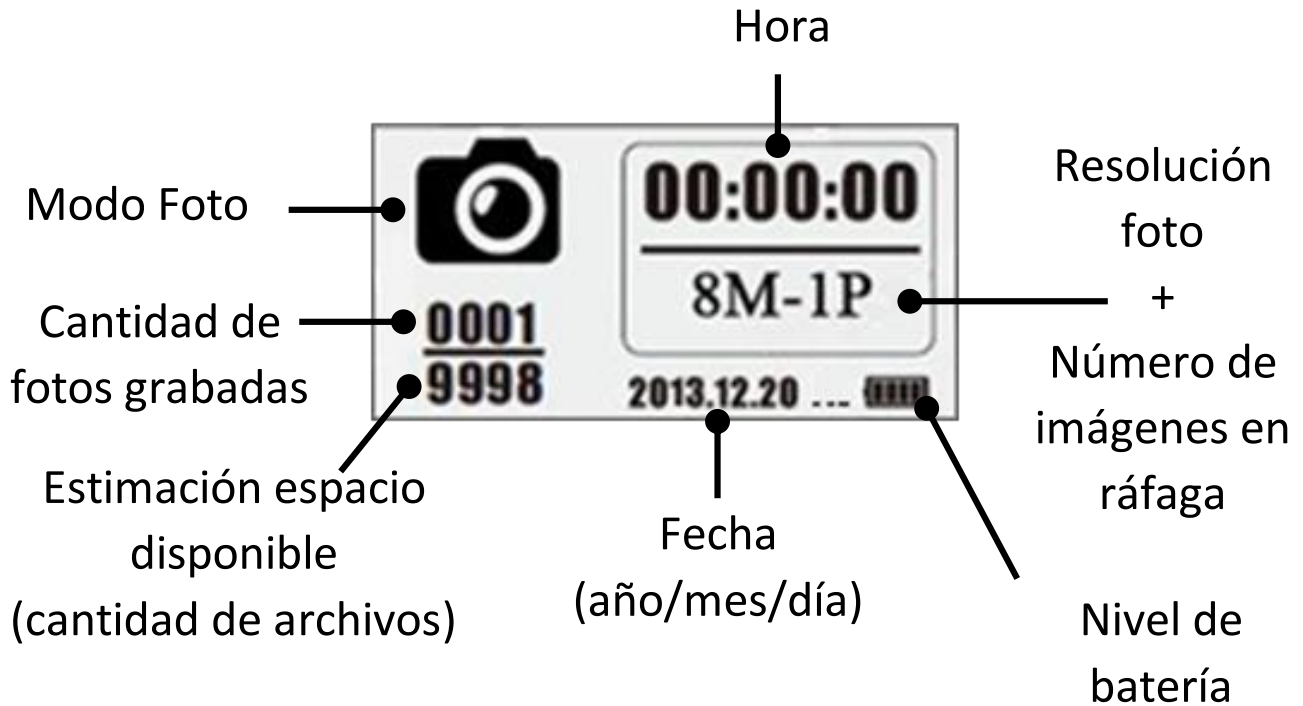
Hora

Modo Foto

00:00:00

8M-1P

Resolución foto + Número de imágenes en ráfaga

Cantidad de fotos grabadas

0001

9998

2013.12.20 ...

Estimación espacio disponible (cantidad de archivos)

Fecha (año/mes/día)

Nivel de batería